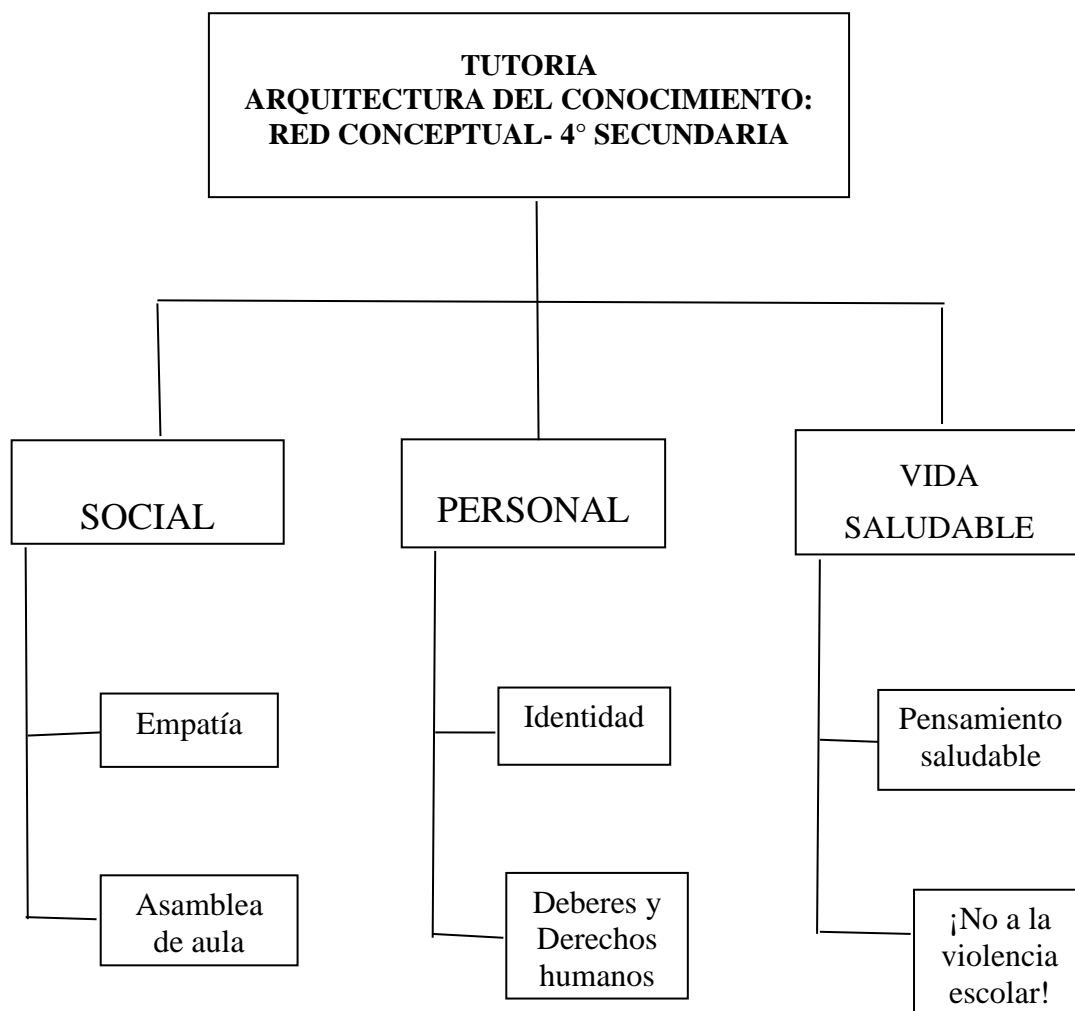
TUTORIA
ARQUITECTURA DEL CONOCIMIENTO:
RED CONCEPTUAL- 4° SECUNDARIA

SOCIAL

PERSONAL

VIDA SALUDABLE

Empatía

Asamblea de aula

Identidad

Deberes y Derechos humanos

Pensamiento saludable

¡No a la violencia escolar!